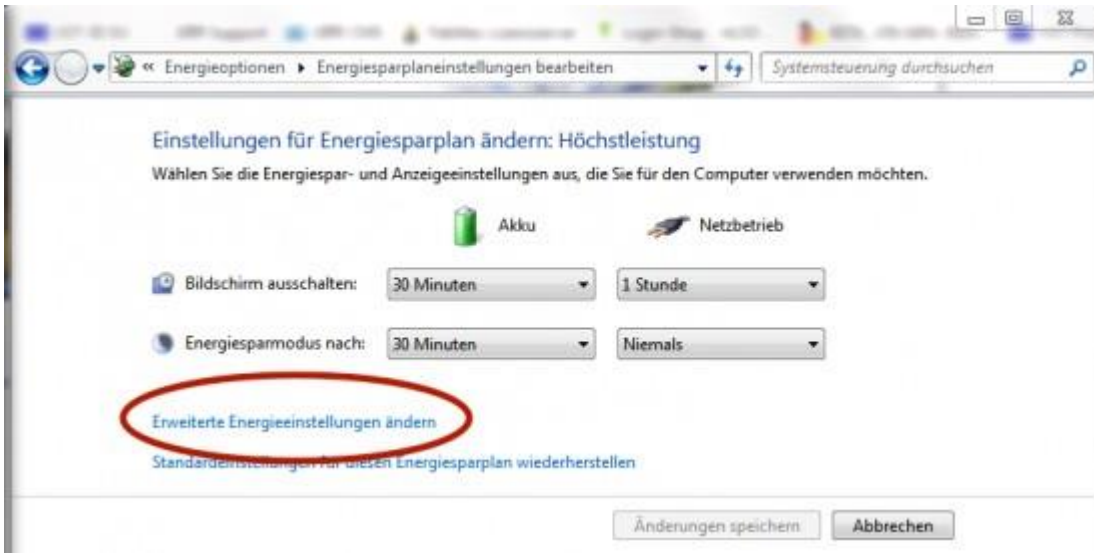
« Energieoptionen ▸ Energiesparplaneinstellungen bearbeiten

Systemsteuerung durchsuchen

Einstellungen für Energiesparplan ändern: Höchstleistung

Wählen Sie die Energiespar- und Anzeigeeinstellungen aus, die Sie für den Computer verwenden möchten.

Akku

Netzbetrieb

Bildschirm ausschalten: 30 Minuten 1 Stunde

Energiesparmodus nach: 30 Minuten Niemals

Erweiterte Energieeinstellungen ändern

Standardeinstellungen für diesen Energiesparplan wiederherstellen

Änderungen speichern

Abbrechen